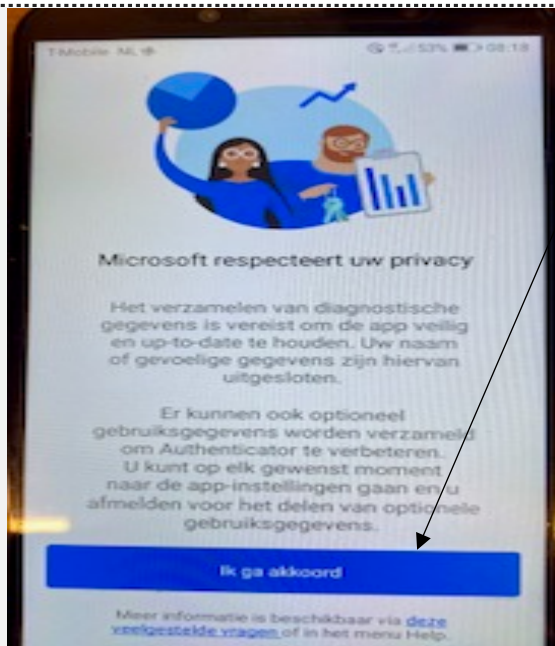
T-Mobile NL

53% 08:18

Microsoft respecteert uw privacy

Het verzamelen van diagnostische gegevens is vereist om de app veilig en up-to-date te houden. Uw naam of gevoelige gegevens zijn hiervan uitgesloten.

Er kunnen ook optioneel gebruiksgegevens worden verzameld om Authenticator te verbeteren. U kunt op elk gewenst moment naar de app-instellingen gaan en u afmelden voor het delen van optionele gebruiksgegevens.

Ik ga akkoord

Meer informatie is beschikbaar via deze veelgestelde vragen of in het menu Help.